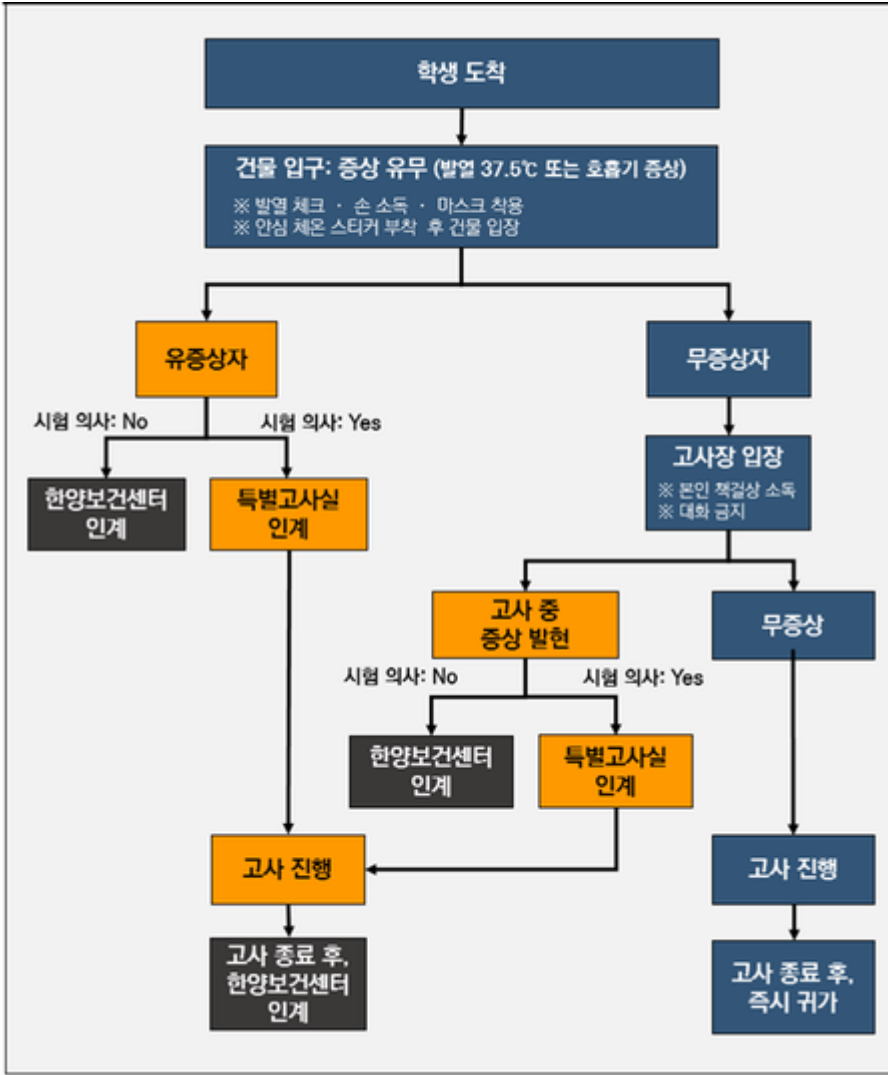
학생 도착

건물 입구: 증상 유무 (발열 37.5℃ 또는 호흡기 증상)
※ 발열 체크 · 손 소독 · 마스크 착용
※ 안심 체온 스티커 부착 후 건물 입장

유증상자

무증상자

시험 의사: No

시험 의사: Yes

한양보건센터 인계

특별고사실 인계

고사장 입장
※ 본인 책걸상 소독
※ 대화 금지

고사 중 증상 발현

무증상

시험 의사: No

시험 의사: Yes

한양보건센터 인계

특별고사실 인계

고사 진행

고사 진행

고사 종료 후, 한양보건센터 인계

고사 종료 후, 즉시 귀가